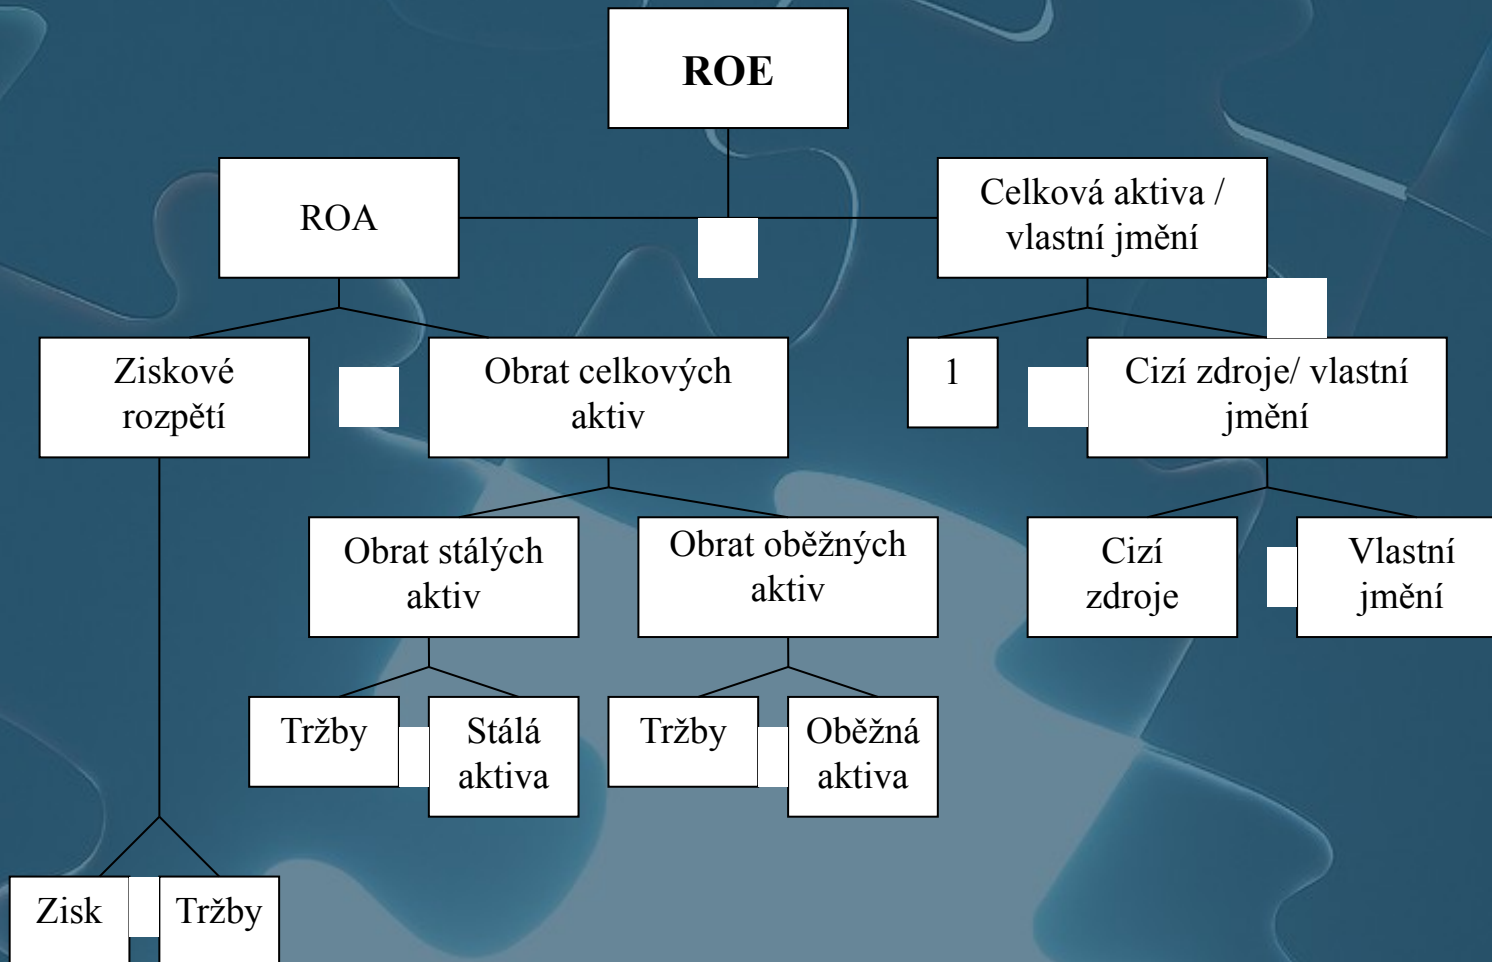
ROE

ROA

Celková aktiva / vlastní jmění

Ziskové rozpětí

Obrat celkových aktiv

1

Cizí zdroje/ vlastní jmění

Obrat stálých aktiv

Obrat oběžných aktiv

Cizí zdroje

Vlastní jmění

Tržby

Stálá aktiva

Tržby

Oběžná aktiva

Zisk

Tržby